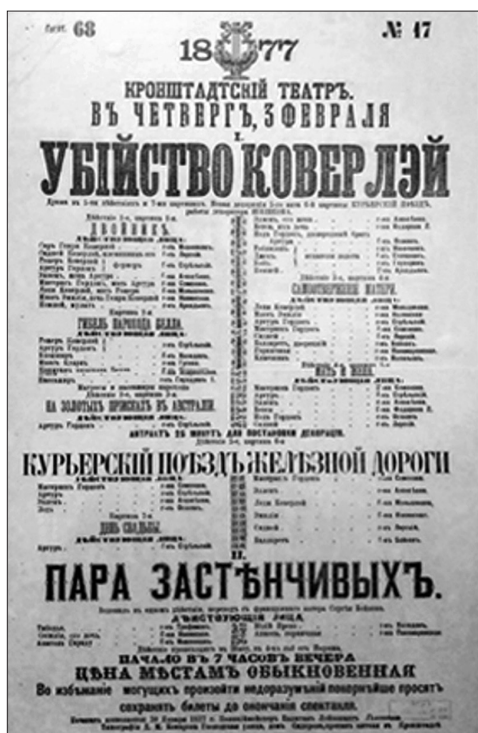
Бил. 68

№ 47

1877

КРОНШТАДТСКІЙ ТЕАТРЪ.

ВЪ ЧЕТВЕРГЪ, 3 ФЕВРАЛЯ

I.

УБІЙСТВО КОВЕРЛЭЙ

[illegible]

Двойникъ

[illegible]

Гибель парохода Бедля.

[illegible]

На золотыхъ пріискахъ въ Австраліи

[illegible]

Самоотверженіе матери.

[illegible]

Мать и жена.

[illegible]

АНТРАКТЪ 25 МИНУТЪ ДЛЯ ПОСТАНОВКИ ДЕКОРАЦІИ.

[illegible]

КУРЬЕРСКІЙ ПОѢЗДЪ ЖЕЛѢЗНОЙ ДОРОГИ

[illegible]

День свадьбы.

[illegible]

II.

ПАРА ЗАСТѢНЧИВЫХЪ.

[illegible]

ДѢЙСТВУЮЩІЯ ЛИЦА:

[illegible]

НАЧАЛО ВЪ 7 ЧАСОВЪ ВЕЧЕРА

ЦѢНА МѢСТАМЪ ОБЫКНОВЕННАЯ

Во избѣжаніе могущихъ произойти недоразумѣній покорнѣйше просятъ сохранять билеты до окончанія спектакля.

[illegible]